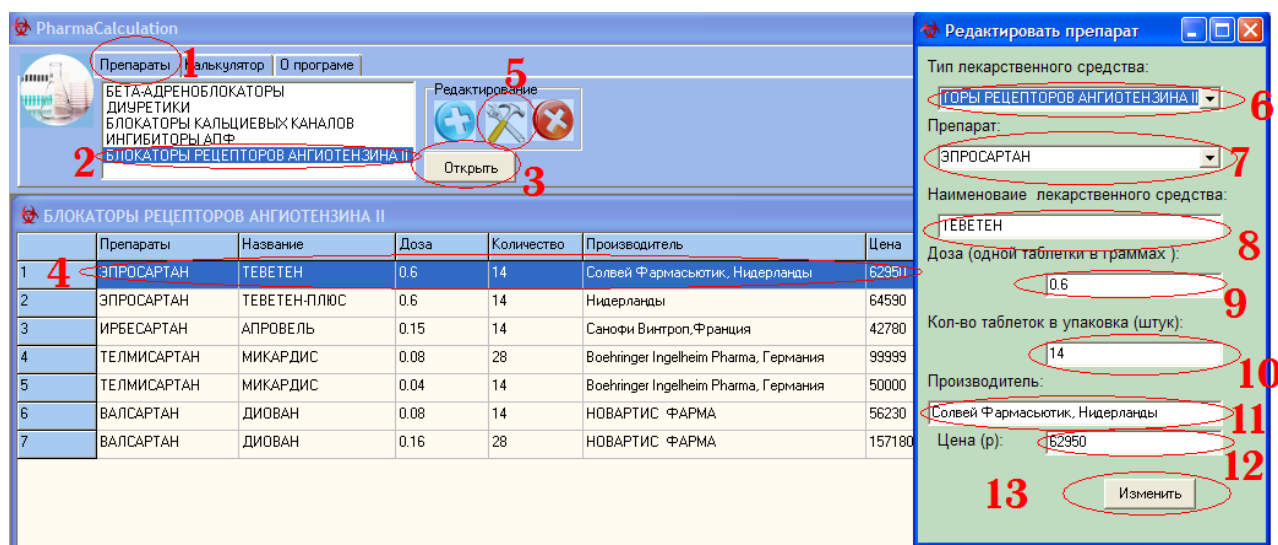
PharmaCalculation

Препараты 1 Калькулятор О програме

БЕТА-АДРЕНОБЛОКАТОРЫ
ДИУРЕТИКИ
БЛОКАТОРЫ КАЛЬЦИЕВЫХ КАНАЛОВ
ИНГИБИТОРЫ АПФ
2 БЛОКАТОРЫ РЕЦЕПТОРОВ АНГИОТЕНЗИНА II

5 Редактирование

Открыть 3

БЛОКАТОРЫ РЕЦЕПТОРОВ АНГИОТЕНЗИНА II

| | Препараты | Название | Доза | Количество | Производитель | Цена |
|---|---|---|---|---|---|---|
| 1 | ЭПРОСАРТАН | ТЕВЕТЕН | 0.6 | 14 | Солвей Фармасьютик, Нидерланды | 62950 |
| 2 | ЭПРОСАРТАН | ТЕВЕТЕН-ПЛЮС | 0.6 | 14 | Нидерланды | 64590 |
| 3 | ИРБЕСАРТАН | АПРОВЕЛЬ | 0.15 | 14 | Санофи Винтроп,Франция | 42780 |
| 4 | ТЕЛМИСАРТАН | МИКАРДИС | 0.08 | 28 | Boehringer Ingelheim Pharma, Германия | 99999 |
| 5 | ТЕЛМИСАРТАН | МИКАРДИС | 0.04 | 14 | Boehringer Ingelheim Pharma, Германия | 50000 |
| 6 | ВАЛСАРТАН | ДИОВАН | 0.08 | 14 | НОВАРТИС ФАРМА | 56230 |
| 7 | ВАЛСАРТАН | ДИОВАН | 0.16 | 28 | НОВАРТИС ФАРМА | 157180 |

4

Редактировать препарат

Тип лекарственного средства:
ТОРЫ РЕЦЕПТОРОВ АНГИОТЕНЗИНА II 6
Препарат:
ЭПРОСАРТАН 7
Наименоваие лекарственного средства:
ТЕВЕТЕН 8
Доза (одной таблетки в граммах ):
0.6 9
Кол-во таблеток в упаковка (штук):
14 10
Производитель:
Солвей Фармасьютик, Нидерланды 11
Цена (р): 62950 12
13 Изменить